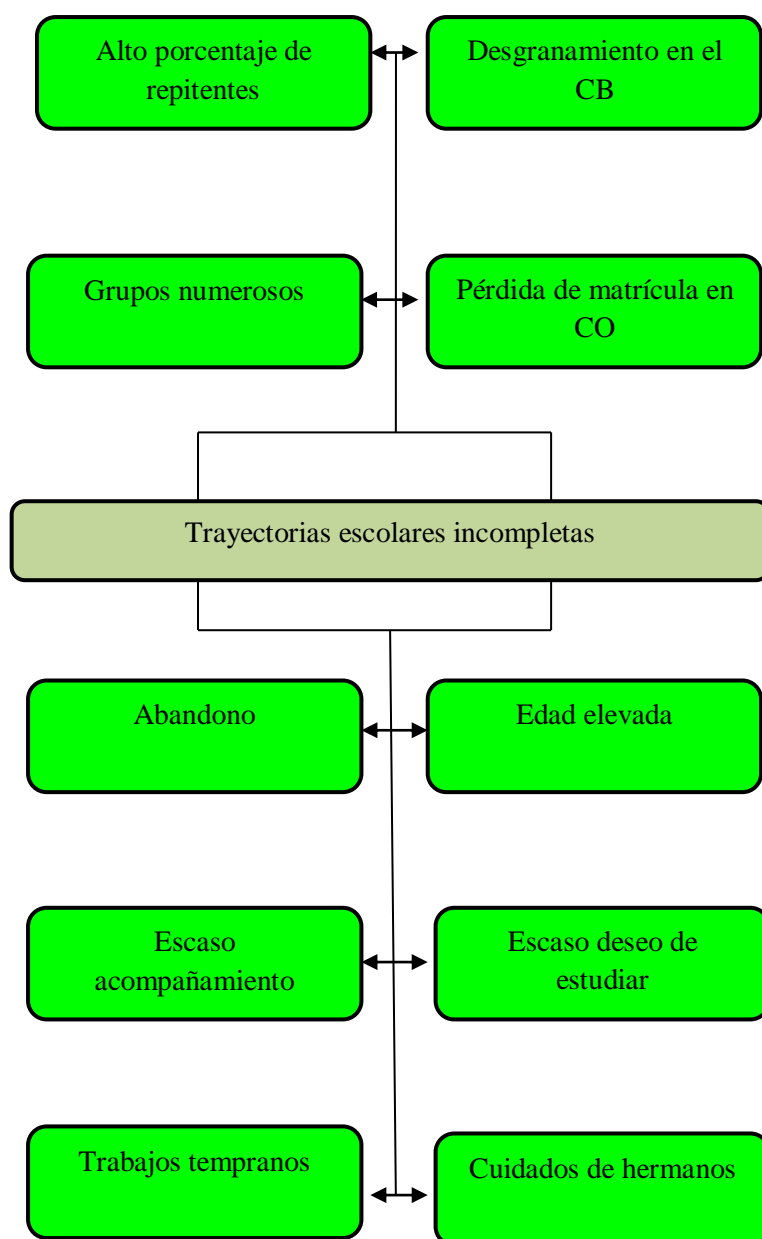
Alto porcentaje de repitentes

Desgranamiento en el CB

Grupos numerosos

Pérdida de matrícula en CO

Trayectorias escolares incompletas

Abandono

Edad elevada

Escaso acompañamiento

Escaso deseo de estudiar

Trabajos tempranos

Cuidados de hermanos